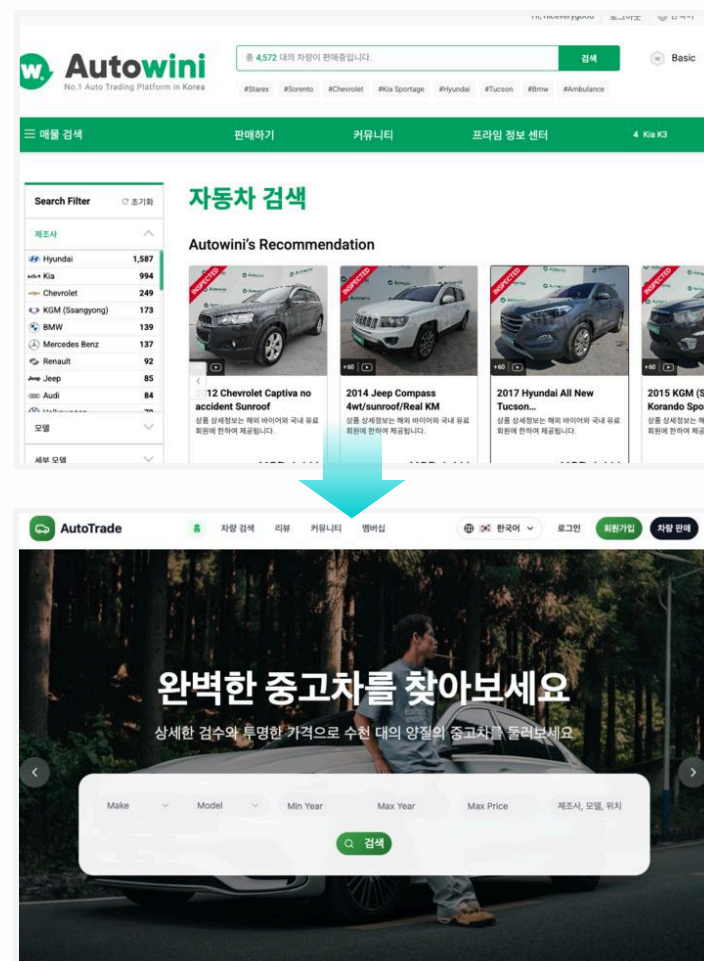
Hi, niceverygood 로그아웃 한국어

Autowini
No.1 Auto Trading Platform in Korea

총 4,572 대의 차량이 판매중입니다. 검색

Basic

#Starex #Sorento #Chevrolet #Kia Sportage #Hyundai #Tucson #Bmw #Ambulance

☰ 매물 검색 판매하기 커뮤니티 프라임 정보 센터 4 Kia K3

Search Filter
초기화

제조사

| | |
|---|---|
| Hyundai | 1,587 |
| Kia | 994 |
| Chevrolet | 249 |
| KGM (Ssangyong) | 173 |
| BMW | 139 |
| Mercedes Benz | 137 |
| Renault | 92 |
| Jeep | 85 |
| Audi | 84 |

모델

세부 모델

자동차 검색

Autowini's Recommendation

INSPECTED

2012 Chevrolet Captiva no accident Sunroof
상품 상세정보는 해외 바이어와 국내 유료 회원에 한하여 제공됩니다.

INSPECTED
+60
2014 Jeep Compass 4wt/sunroof/Real KM
상품 상세정보는 해외 바이어와 국내 유료 회원에 한하여 제공됩니다.

INSPECTED
+60
2017 Hyundai All New Tucson...
상품 상세정보는 해외 바이어와 국내 유료 회원에 한하여 제공됩니다.

INSPECTED
+60
2015 KGM (S Korando Spo
상품 상세정보는 해외 회원에 한하여

AutoTrade

홈 차량 검색 리뷰 커뮤니티 멤버십 한국어 로그인 회원가입 차량 판매

완벽한 중고차를 찾아보세요

상세한 검수와 투명한 가격으로 수천 대의 양질의 중고차를 둘러보세요

Make Model Min Year Max Year Max Price 제조사, 모델, 위치

검색